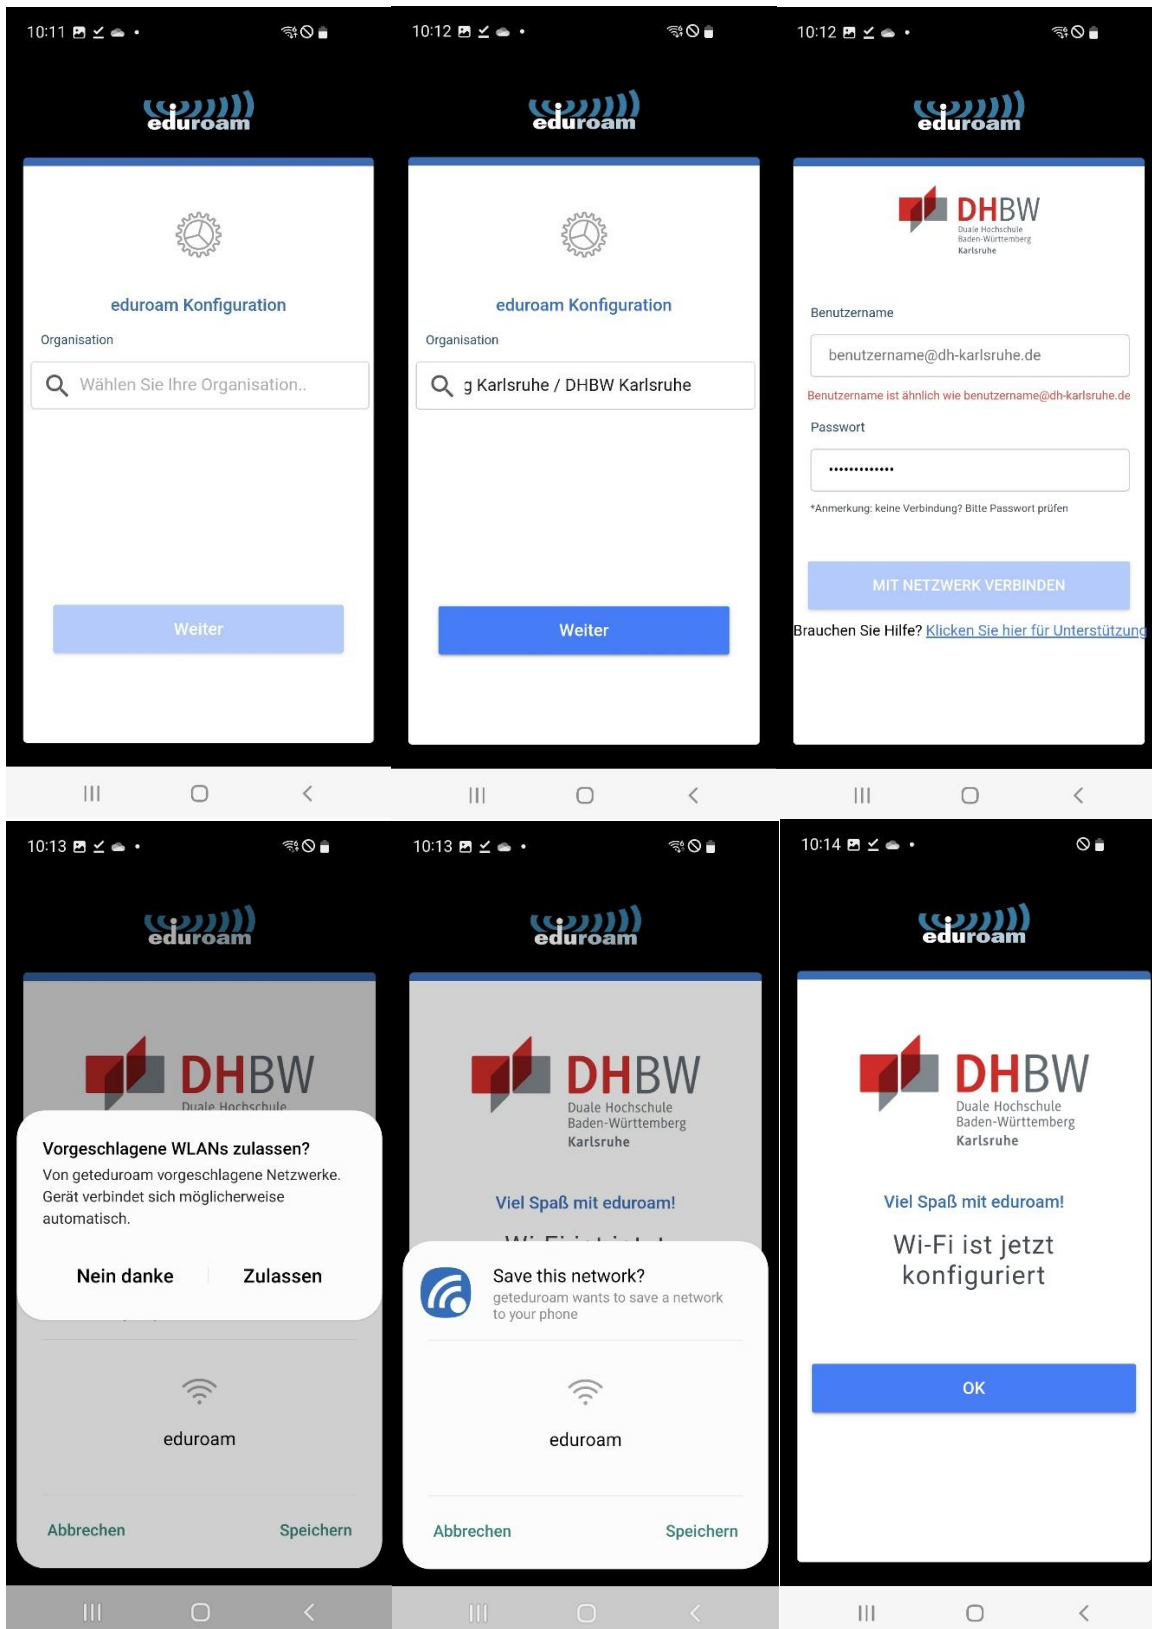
10:11

eduroam

eduroam Konfiguration

Organisation

Wählen Sie Ihre Organisation..

Weiter

10:12

eduroam

eduroam Konfiguration

Organisation

g Karlsruhe / DHBW Karlsruhe

Weiter

10:12

eduroam

DHBW
Duale Hochschule
Baden-Württemberg
Karlsruhe

Benutzername

benutzername@dh-karlsruhe.de

Benutzername ist ähnlich wie benutzername@dh-karlsruhe.de

Passwort

••••••••••••••

*Anmerkung: keine Verbindung? Bitte Passwort prüfen

MIT NETZWERK VERBINDEN

Brauchen Sie Hilfe? Klicken Sie hier für Unterstützung

10:13

eduroam

DHBW
Duale Hochschule

Vorgeschlagene WLANs zulassen?
Von geteduroam vorgeschlagene Netzwerke. Gerät verbindet sich möglicherweise automatisch.

Nein danke
Zulassen

eduroam

Abbrechen
Speichern

10:13

eduroam

DHBW
Duale Hochschule
Baden-Württemberg
Karlsruhe

Viel Spaß mit eduroam!

Save this network?
geteduroam wants to save a network to your phone

eduroam

Abbrechen
Speichern

10:14

eduroam

DHBW
Duale Hochschule
Baden-Württemberg
Karlsruhe

Viel Spaß mit eduroam!

Wi-Fi ist jetzt konfiguriert

OK